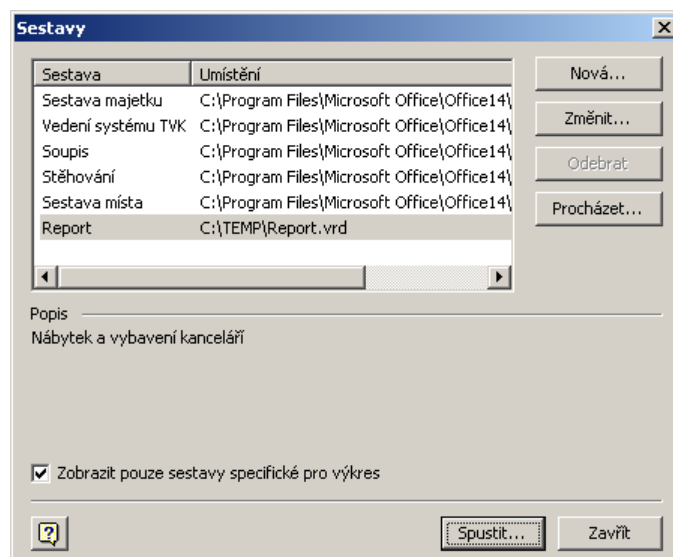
Sestavy

| Sestava | Umístění |
|---|---|
| Sestava majetku | C:\Program Files\Microsoft Office\Office14\ |
| Vedení systému TVK | C:\Program Files\Microsoft Office\Office14\ |
| Soupis | C:\Program Files\Microsoft Office\Office14\ |
| Stěhování | C:\Program Files\Microsoft Office\Office14\ |
| Sestava místa | C:\Program Files\Microsoft Office\Office14\ |
| Report | C:\TEMP\Report.vrd |

Nová...
Změnit...
Odebrat
Procházet...

Popis
Nábytek a vybavení kanceláří

Zobrazit pouze sestavy specifické pro výkres

Spustit...
Zavřít